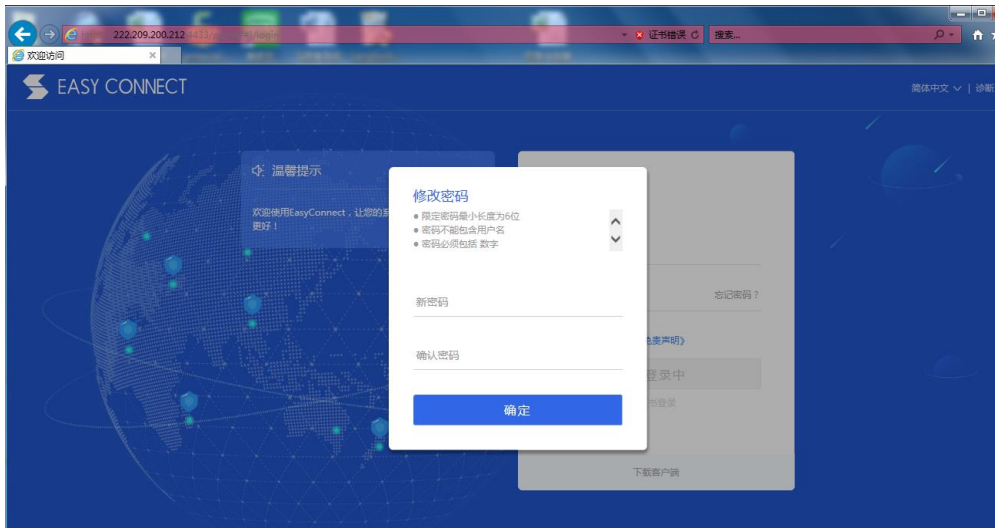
222.209.200.212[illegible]
证书错误
搜索...
欢迎访问
EASY CONNECT
简体中文 | 诊断
温馨提示
欢迎使用EasyConnect，让您的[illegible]更好！
修改密码
● 限定密码最小长度为6位
● 密码不能包含用户名
● 密码必须包括 数字
新密码
确认密码
确定
忘记密码？
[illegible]免责声明》
登录中
下载客户端